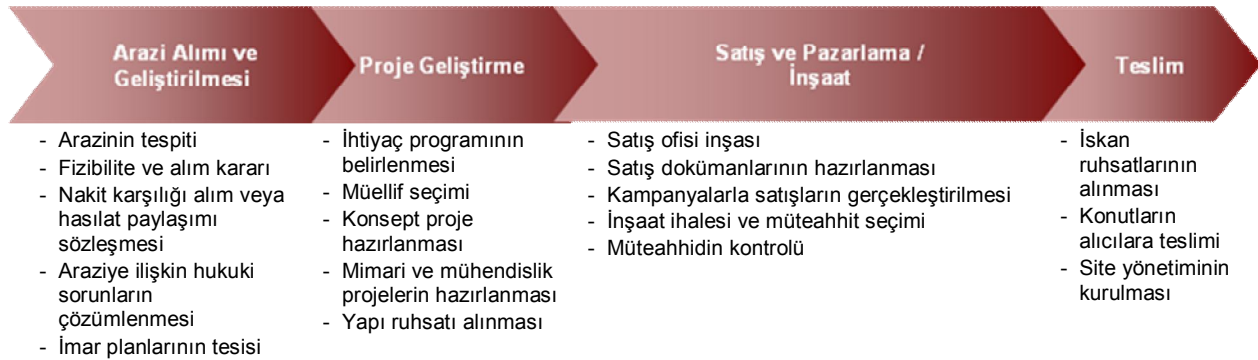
Arazi Alımı ve Geliştirilmesi

Proje Geliştirme

Satış ve Pazarlama / İnşaat

Teslim

- Arazinin tespiti
- Fizibilite ve alım kararı
- Nakit karşılığı alım veya hasılat paylaşımı sözleşmesi
- Araziye ilişkin hukuki sorunların çözümlenmesi
- İmar planlarının tesisi

- İhtiyaç programının belirlenmesi
- Müellif seçimi
- Konsept proje hazırlanması
- Mimari ve mühendislik projelerin hazırlanması
- Yapı ruhsatı alınması

- Satış ofisi inşası
- Satış dokümanlarının hazırlanması
- Kampanyalarla satışların gerçekleştirilmesi
- İnşaat ihalesi ve müteahhit seçimi
- Müteahhidin kontrolü

- İskan ruhsatlarının alınması
- Konutların alıcılara teslimi
- Site yönetiminin kurulması